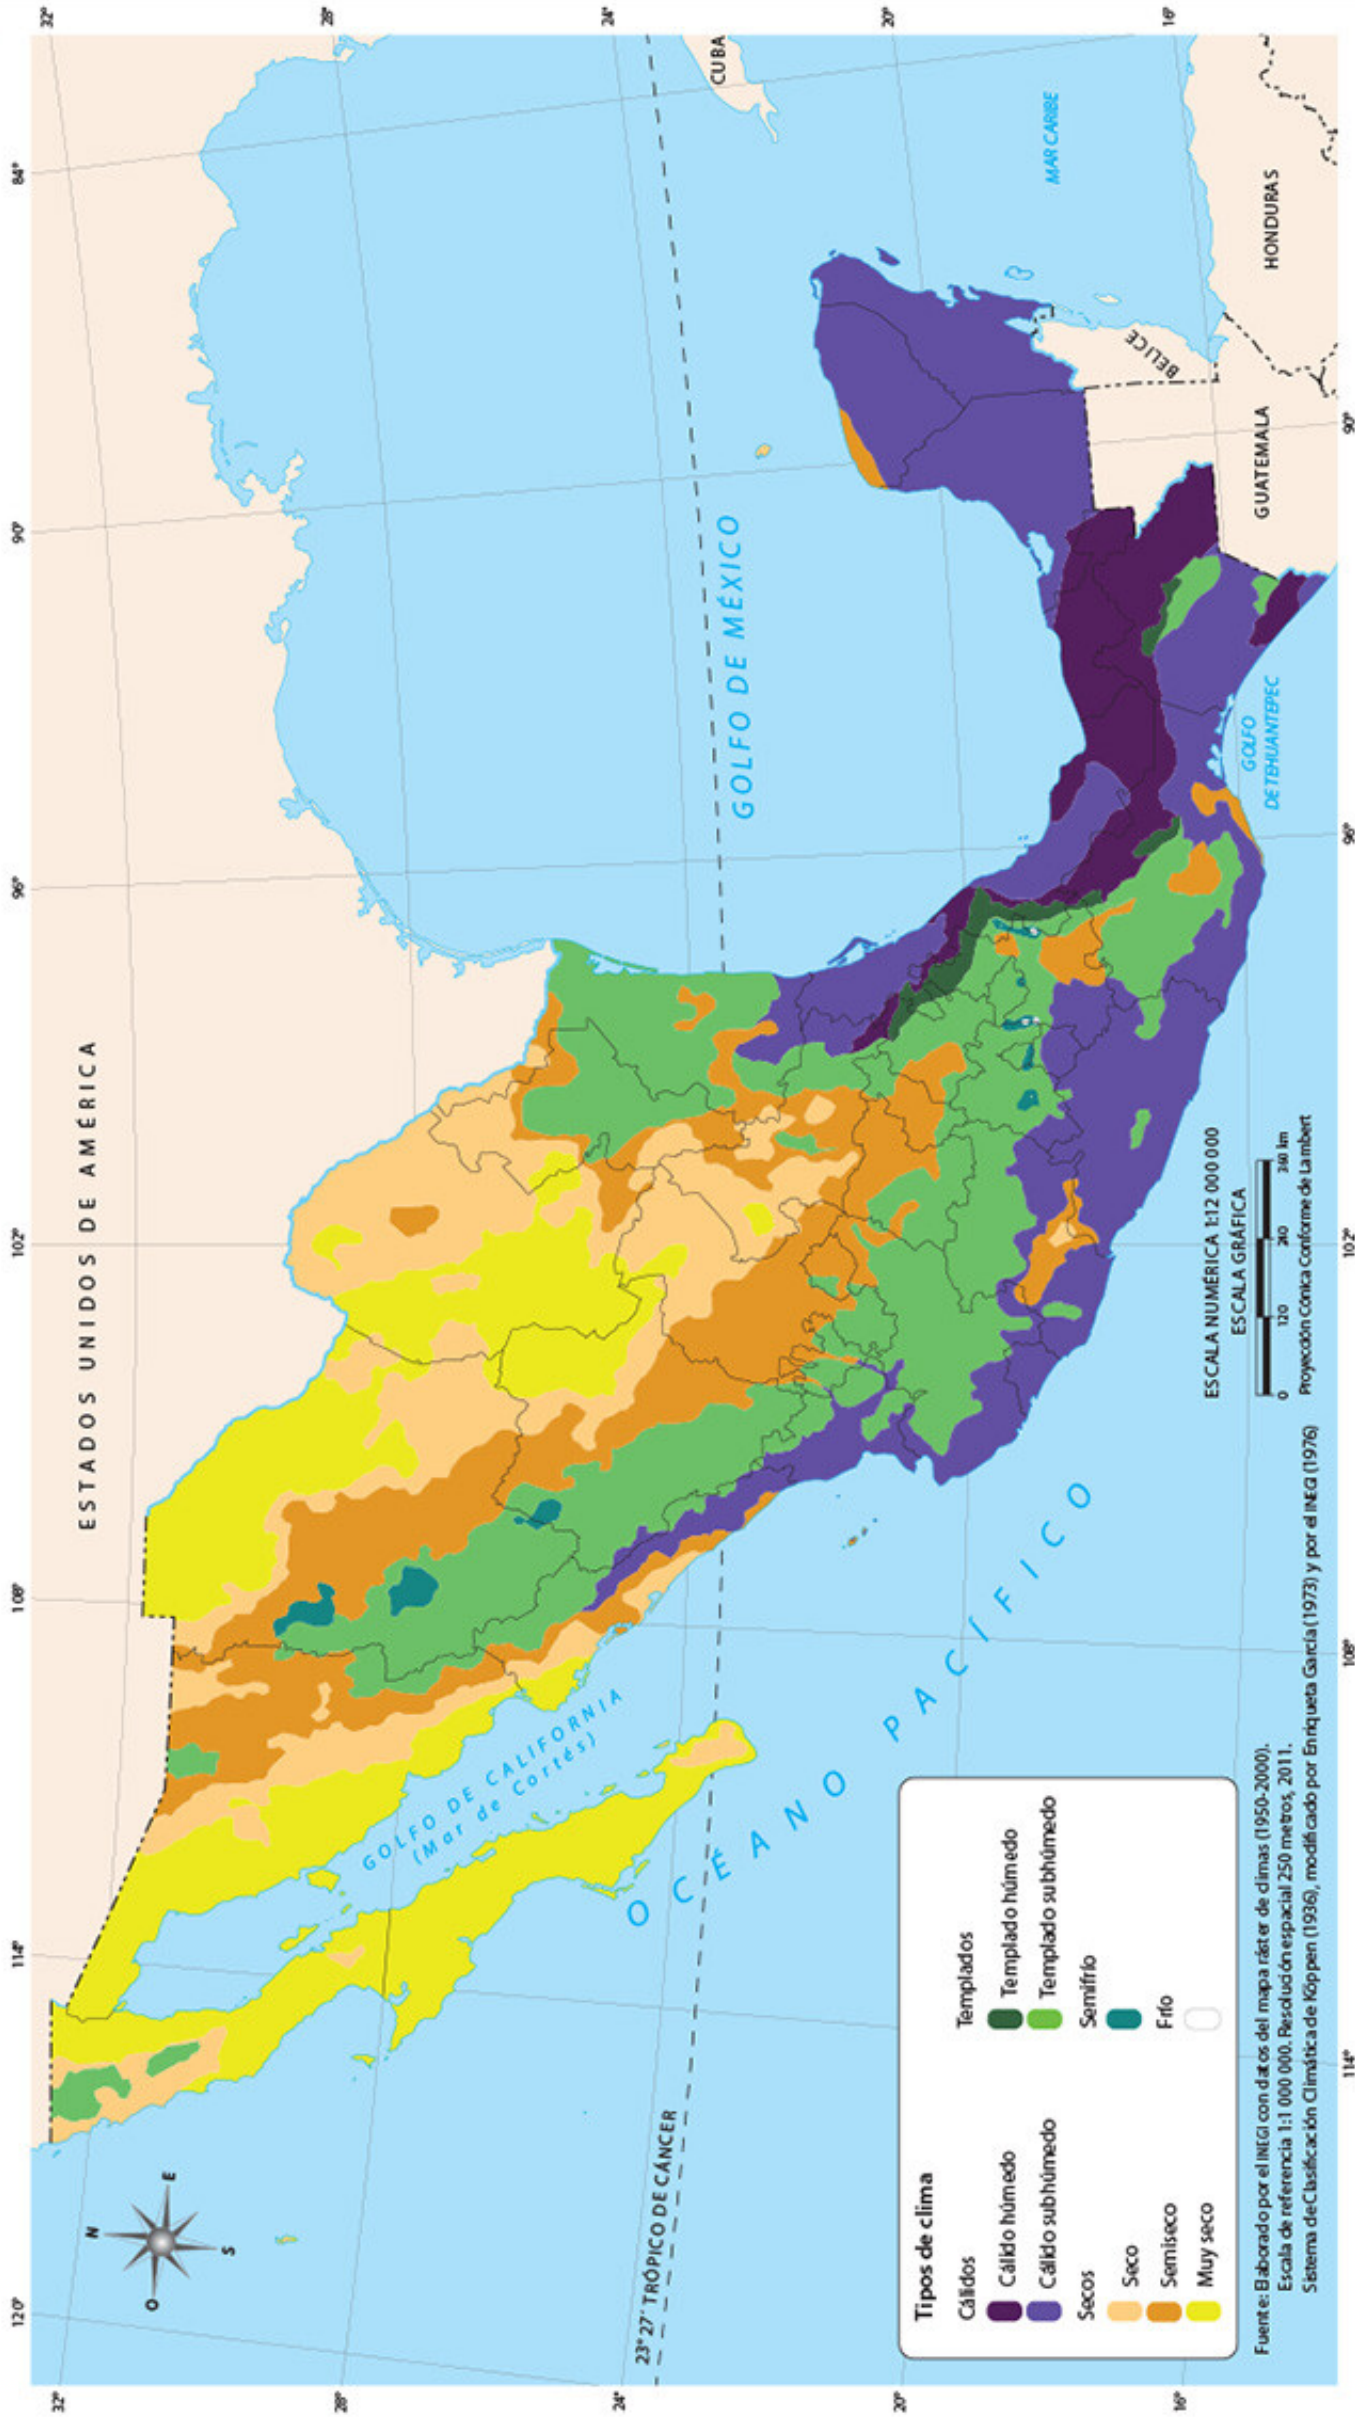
ESTADOS UNIDOS DE AMÉRICA

GOLFO DE MÉXICO

CUBA

MAR CARIBE

HONDURAS

BELICE

GUATEMALA

GOLFO DE TEHUANTEPEC

GOLFO DE CALIFORNIA (Mar de Cortés)

OCÉANO PACÍFICO

23°27' TRÓPICO DE CÁNCER

N
E
S
O

32°
28°
24°
20°
16°
120°
114°
108°
102°
96°
90°
84°

ESCALA NUMÉRICA 1:12 000 000
ESCALA GRÁFICA
0 120 240 360 km
Proyección Cónica Conforme de Lambert

Tipos de clima
Cálidos
Cálido húmedo
Cálido subhúmedo
Secos
Seco
Semiseco
Muy seco
Templados
Templado húmedo
Templado subhúmedo
Semifrío
Frío

Fuente: Elaborado por el INEGI con datos del mapa ráster de climas (1950-2000).
Escala de referencia 1:1 000 000. Resolución espacial 250 metros, 2011.
Sistema de Clasificación Climática de Köppen (1936), modificado por Enriqueta García (1973) y por el INEGI (1976)